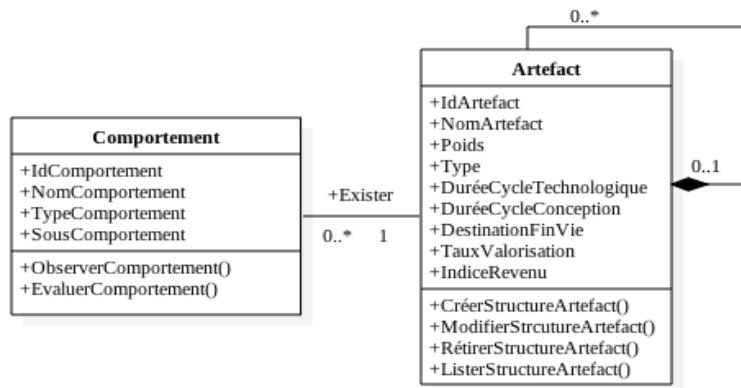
0..*

Artefact

+IdArtefact
+NomArtefact
+Poids
+Type
+DuréeCycleTechnologique
+DuréeCycleConception
+DestinationFinVie
+TauxValorisation
+IndiceRevenu

+CréerStructureArtefact()
+ModifierStrcutureArtefact()
+RétirerStructureArtefact()
+ListerStructureArtefact()

0..1

Comportement

+IdComportement
+NomComportement
+TypeComportement
+SousComportement

+ObserverComportement()
+EvaluerComportement()

+Exister

0..*

1